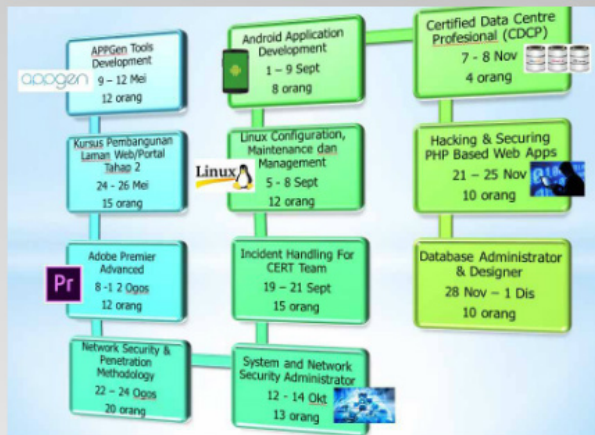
APPGen Tools Development
appgen
9 – 12 Mei
12 orang

Kursus Pembangunan Laman Web/Portal Tahap 2
24 - 26 Mei
15 orang

Adobe Premier Advanced
Pr
8 -1 2 Ogos
12 orang

Network Security & Penetration Methodology
22 – 24 Ogos
20 orang

Android Application Development
1 – 9 Sept
8 orang

Linux Configuration, Maintenance dan Management
Linux
5 - 8 Sept
12 orang

Incident Handling For CERT Team
19 – 21 Sept
15 orang

System and Network Security Administrator
12 - 14 Okt
13 orang

Certified Data Centre Profesional (CDCP)
7 - 8 Nov
4 orang

Hacking & Securing PHP Based Web Apps
21 – 25 Nov
10 orang

Database Administrator & Designer
28 Nov – 1 Dis
10 orang